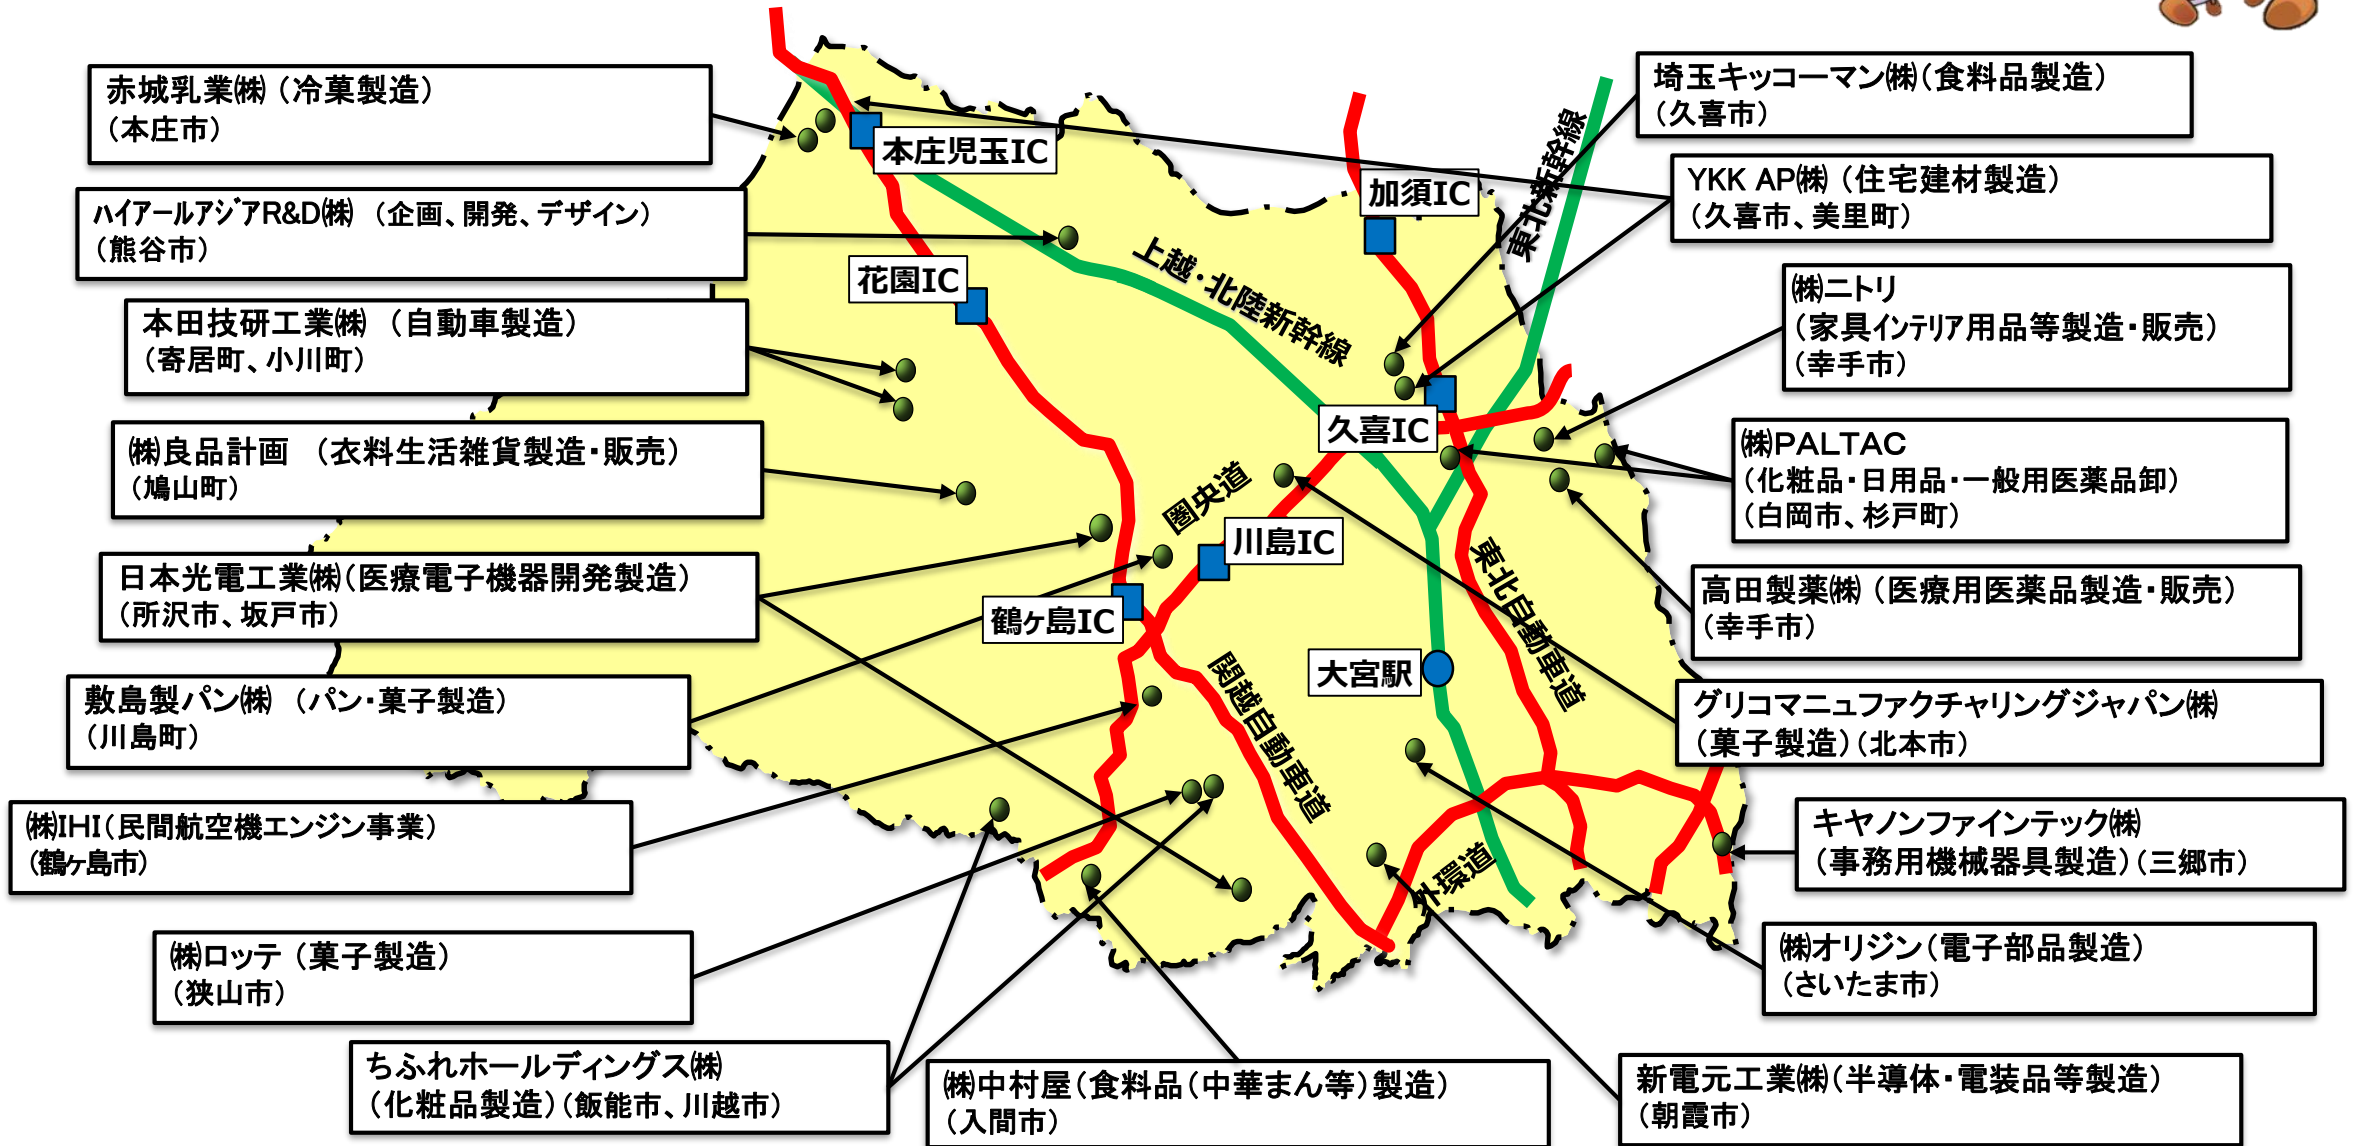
赤城乳業㈱（冷菓製造）
（本庄市）

ハイアールアジアR&D㈱（企画、開発、デザイン）
（熊谷市）

本田技研工業㈱（自動車製造）
（寄居町、小川町）

㈱良品計画（衣料生活雑貨製造・販売）
（鳩山町）

日本光電工業㈱（医療電子機器開発製造）
（所沢市、坂戸市）

敷島製パン㈱（パン・菓子製造）
（川島町）

㈱IHI（民間航空機エンジン事業）
（鶴ヶ島市）

㈱ロッテ（菓子製造）
（狭山市）

ちふれホールディングス㈱
（化粧品製造）（飯能市、川越市）

㈱中村屋（食料品（中華まん等）製造）
（入間市）

新電元工業㈱（半導体・電装品等製造）
（朝霞市）

㈱オリジン（電子部品製造）
（さいたま市）

キヤノンファインテック㈱
（事務用機械器具製造）（三郷市）

グリコマニュファクチャリングジャパン㈱
（菓子製造）（北本市）

高田製薬㈱（医療用医薬品製造・販売）
（幸手市）

㈱PALTAC
（化粧品・日用品・一般用医薬品卸）
（白岡市、杉戸町）

㈱ニトリ
（家具インテリア用品等製造・販売）
（幸手市）

YKK AP㈱（住宅建材製造）
（久喜市、美里町）

埼玉キッコーマン㈱（食料品製造）
（久喜市）

本庄児玉IC
花園IC
加須IC
久喜IC
川島IC
鶴ヶ島IC
大宮駅
上越・北陸新幹線
東北新幹線
圏央道
東北自動車道
関越自動車道
外環道